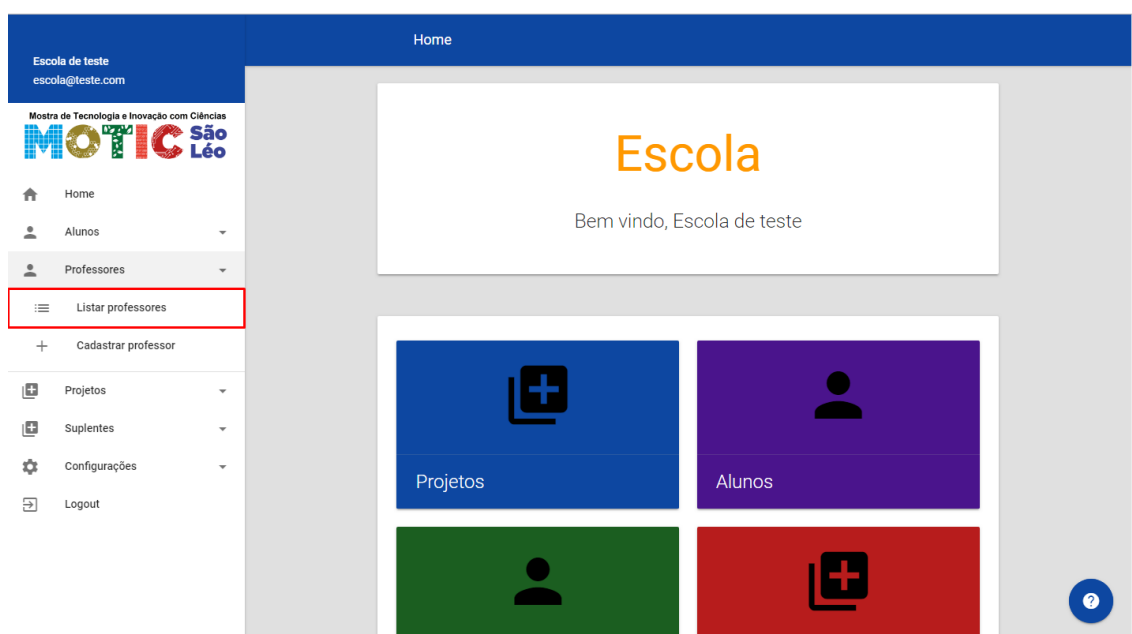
Escola de teste
escola@teste.com

Mostra de Tecnologia e Inovação com Ciências
MOTIC São Léo

Home
Alunos
Professores
Listar professores
Cadastrar professor
Projetos
Suplentes
Configurações
Logout

Home

Escola

Bem vindo, Escola de teste

Projetos

Alunos